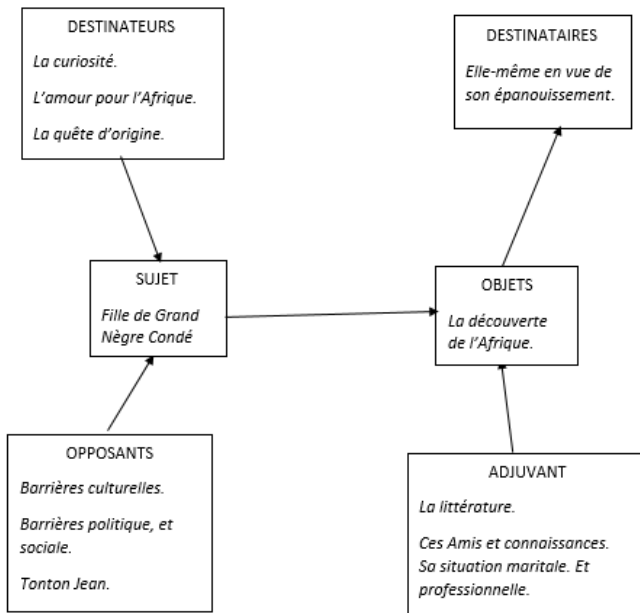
DESTINATEURS

La curiosité.

L'amour pour l'Afrique.

La quête d'origine.

DESTINATAIRES

Elle-même en vue de son épanouissement.

SUJET

Fille de Grand Nègre Condé

OBJETS

La découverte de l'Afrique.

OPPOSANTS

Barrières culturelles.

Barrières politique, et sociale.

Tonton Jean.

ADJUVANT

La littérature.

Ces Amis et connaissances. Sa situation maritale. Et professionnelle.